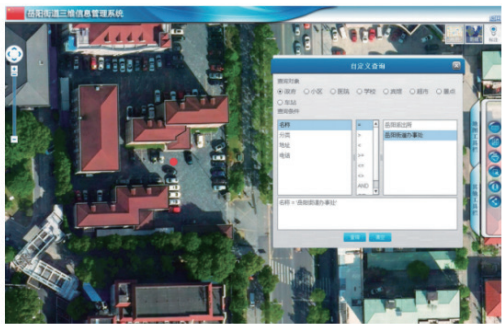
邵阳街道三维信息管理系统

自定义查询

查询对象
楼宇 小区 医院 学校 派出所 超市 景点 车站

查询条件

| 名称 | = | 邵阳街道办 |
|---|---|---|
| 分类 | > | 邵阳街道办事处 |
| 地址 | < | |
| 电话 | >= | |
| | <= | |
| | <> | |
| | AND | |

名称 = 邵阳街道办事处

查询 取消